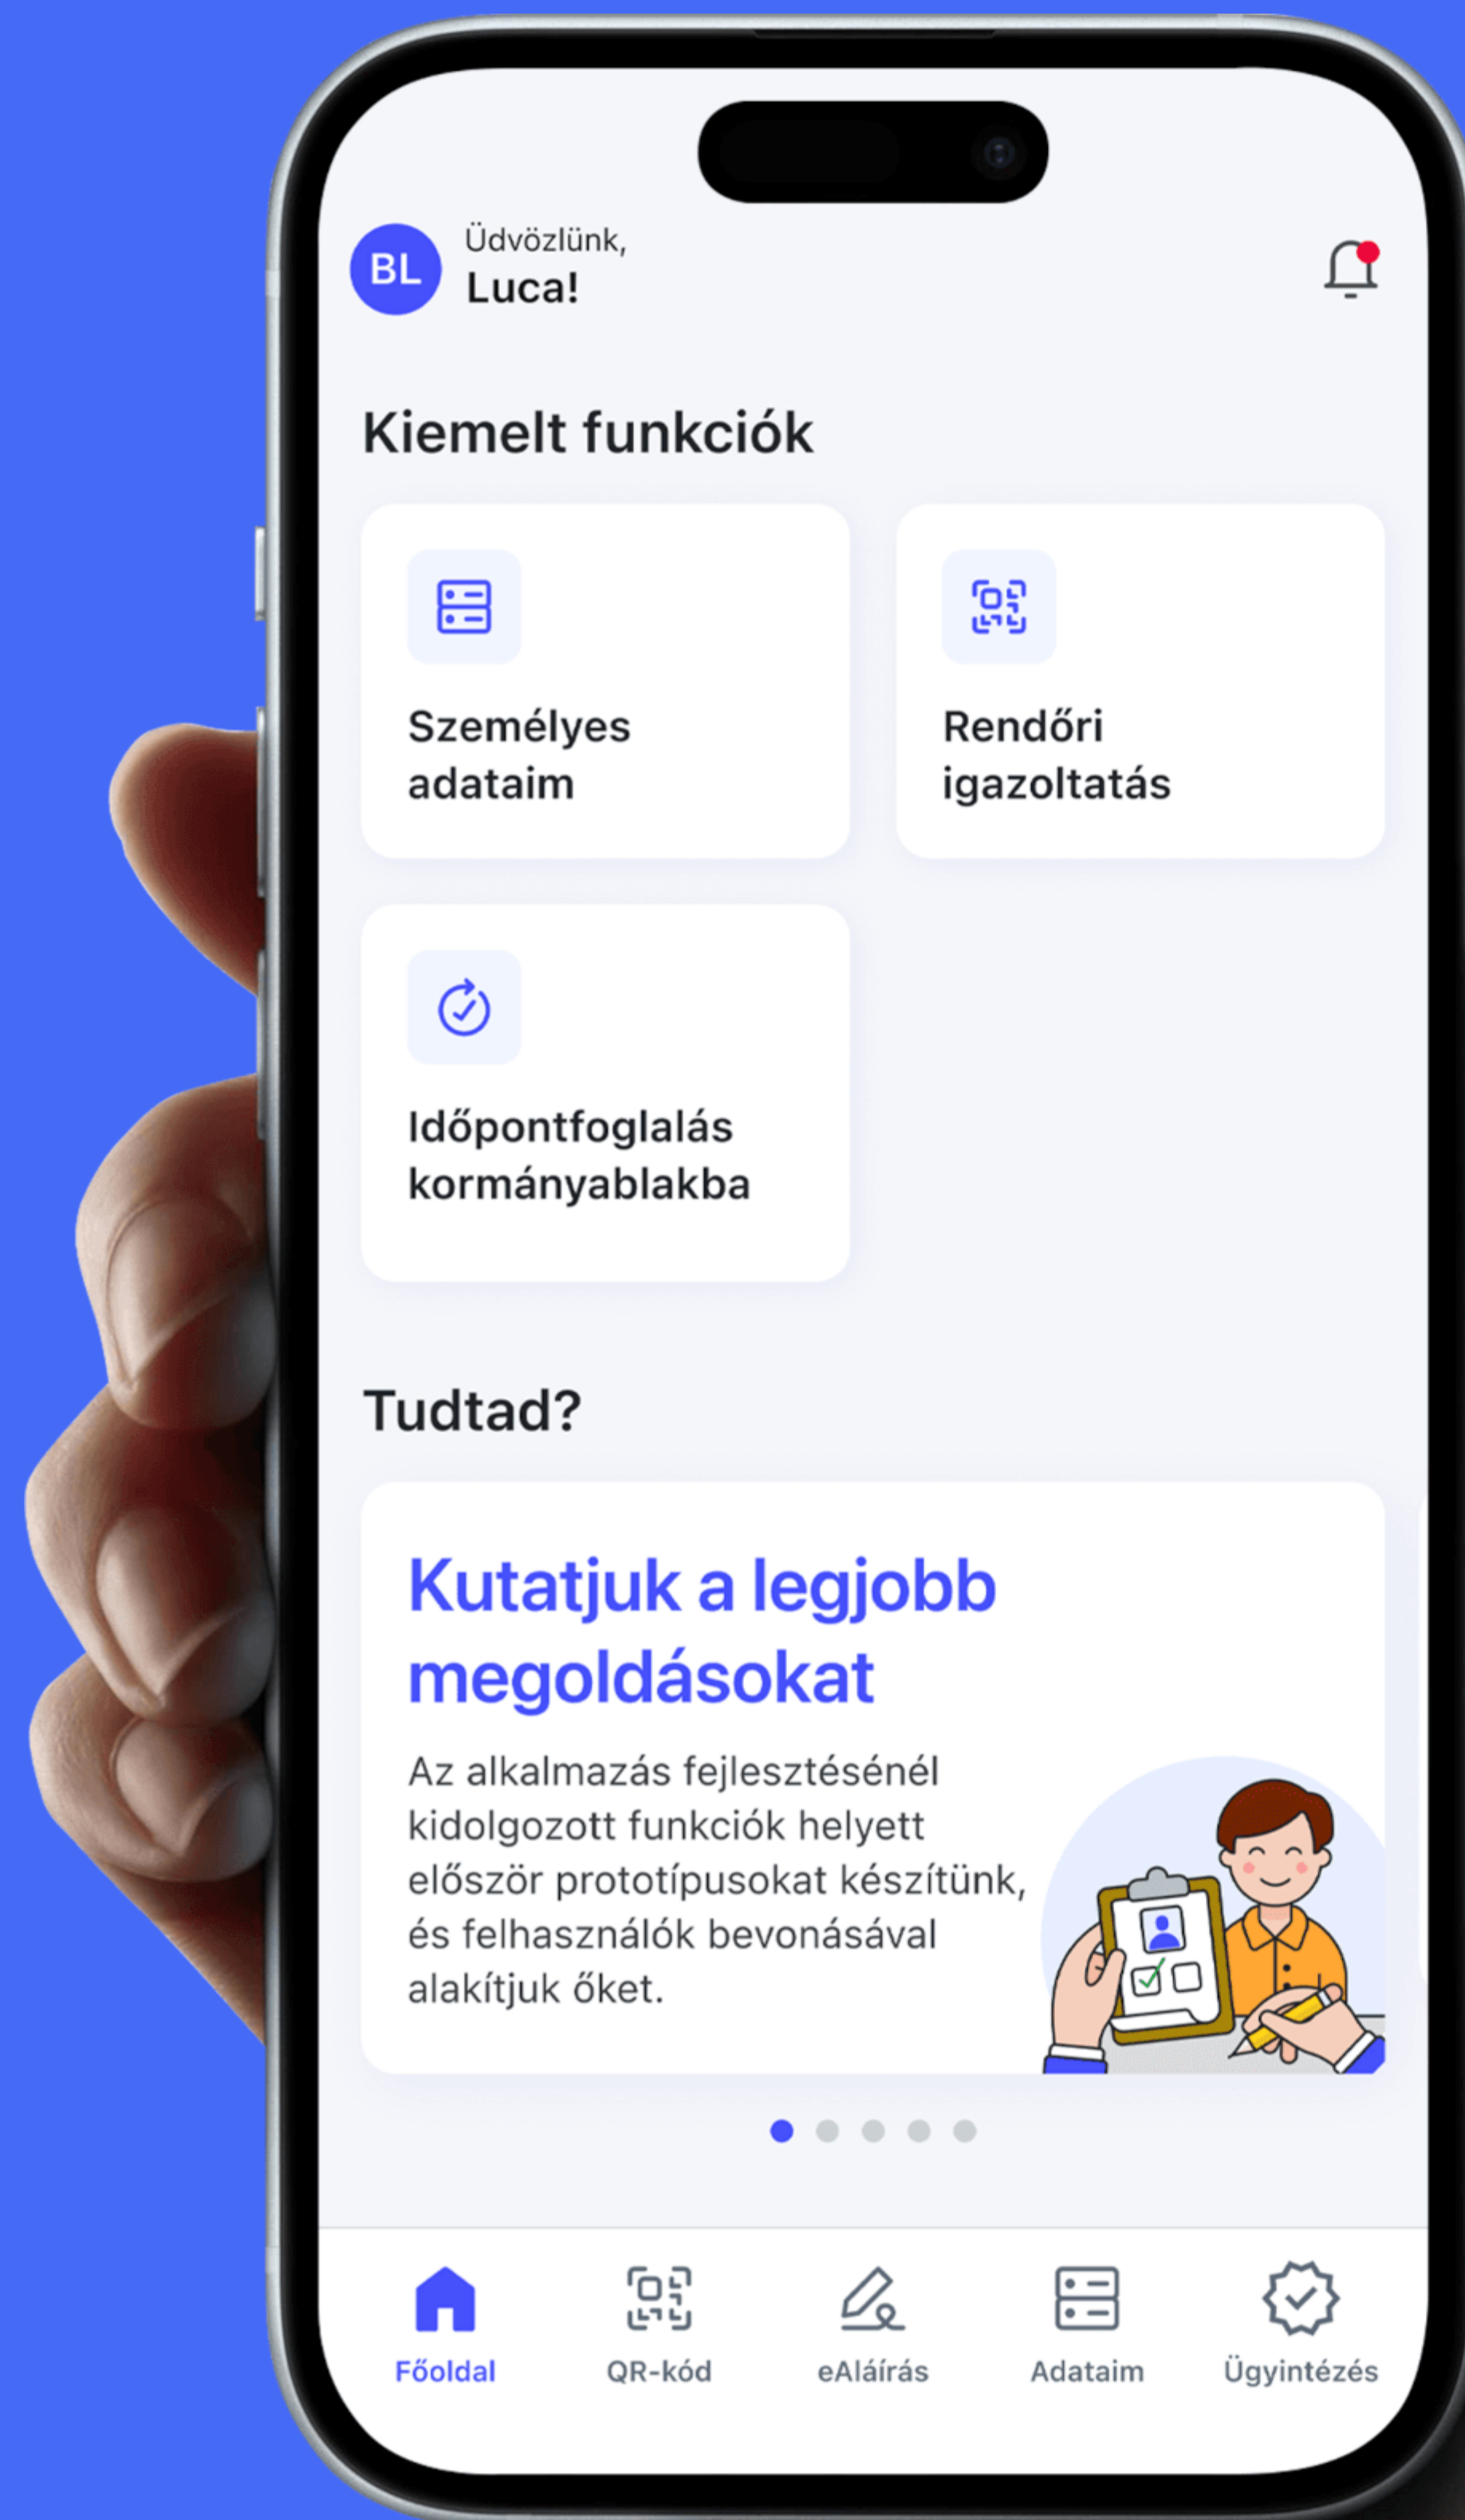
BL Üdvözlünk,
Luca!

Kiemelt funkciók

Személyes adataim

Rendőri igazoltatás

Időpontfoglalás kormányablakba

Tudtad?

Kutatjuk a legjobb megoldásokat

Az alkalmazás fejlesztésénél kidolgozott funkciók helyett először prototípusokat készítünk, és felhasználók bevonásával alakítjuk őket.

Főoldal
QR-kód
eAláírás
Adataim
Ügyintézés